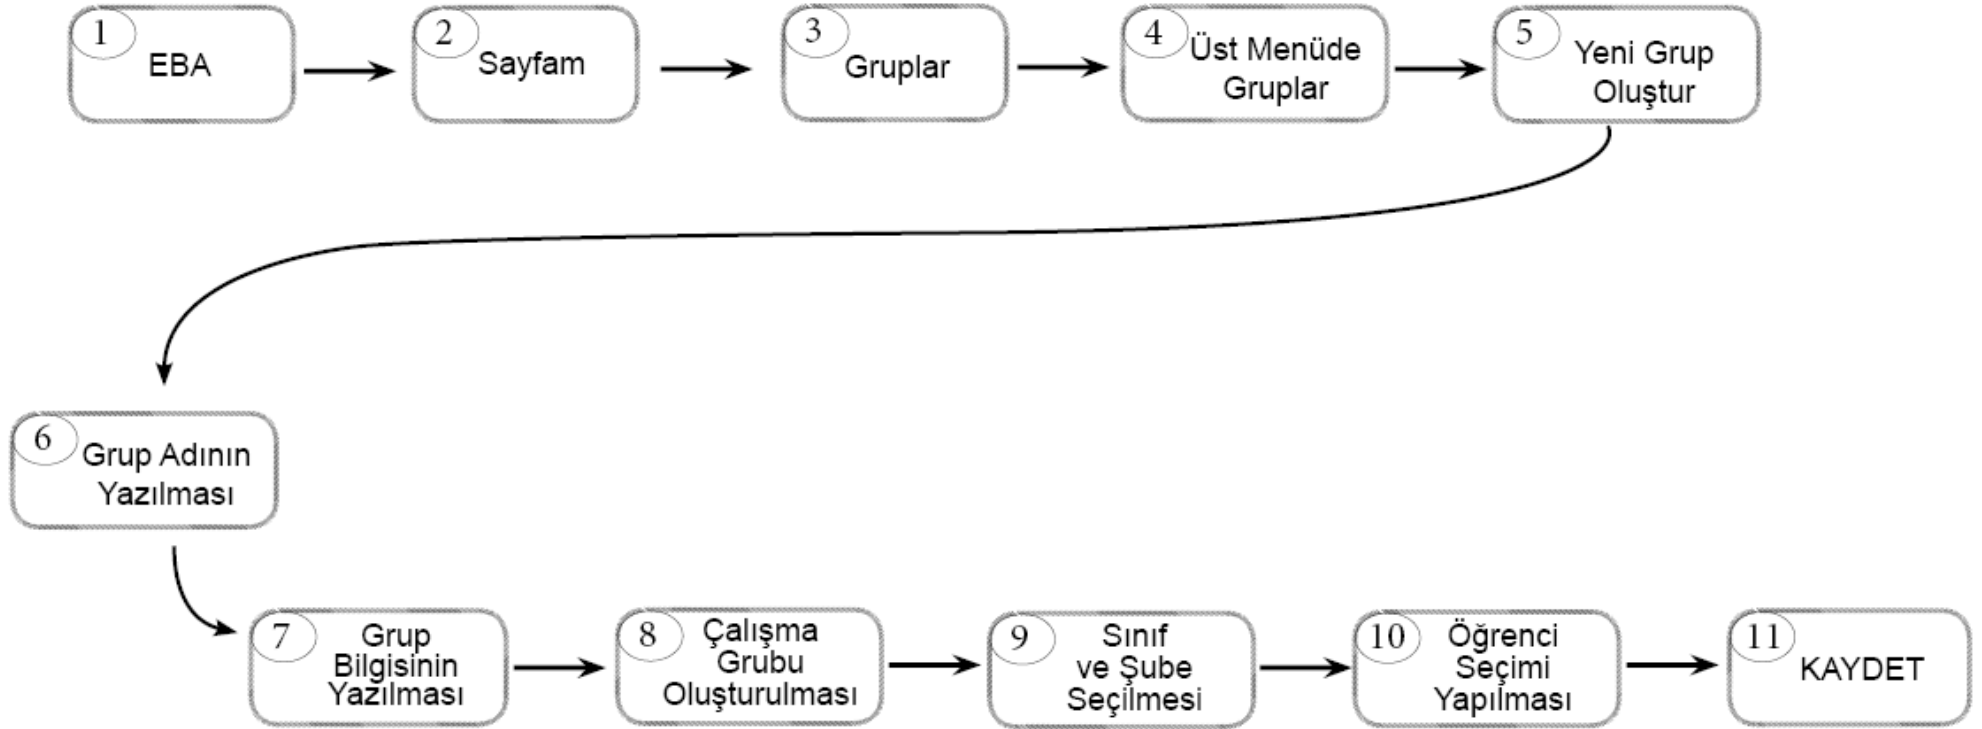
1 EBA

2 Sayfam

3 Gruplar

4 Üst Menüde Gruplar

5 Yeni Grup Oluştur

6 Grup Adının Yazılması

7 Grup Bilgisinin Yazılması

8 Çalışma Grubu Oluşturulması

9 Sınıf ve Şube Seçilmesi

10 Öğrenci Seçimi Yapılması

11 KAYDET